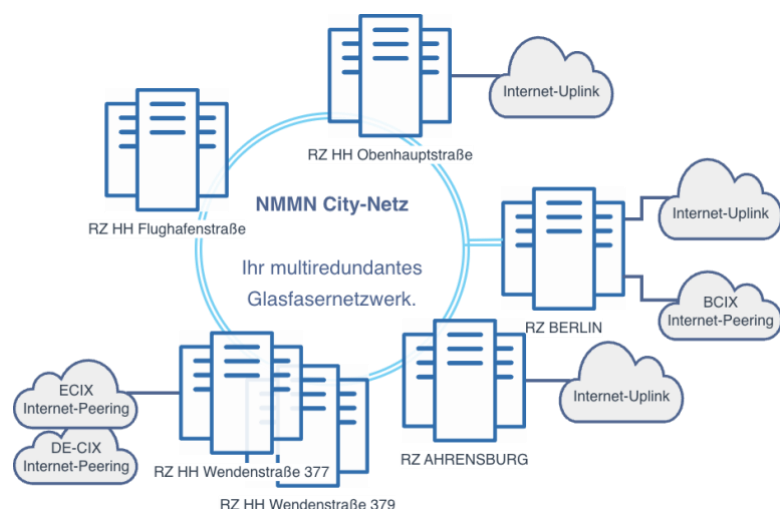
Internet-Uplink

RZ HH Obenhauptstraße

RZ HH Flughafenstraße

NMMN City-Netz

Ihr multiredundantes Glasfasernetzwerk.

Internet-Uplink

BCIX Internet-Peering

RZ BERLIN

ECIX Internet-Peering

DE-CIX Internet-Peering

RZ HH Wendenstraße 377

RZ HH Wendenstraße 379

RZ AHRENSBURG

Internet-Uplink